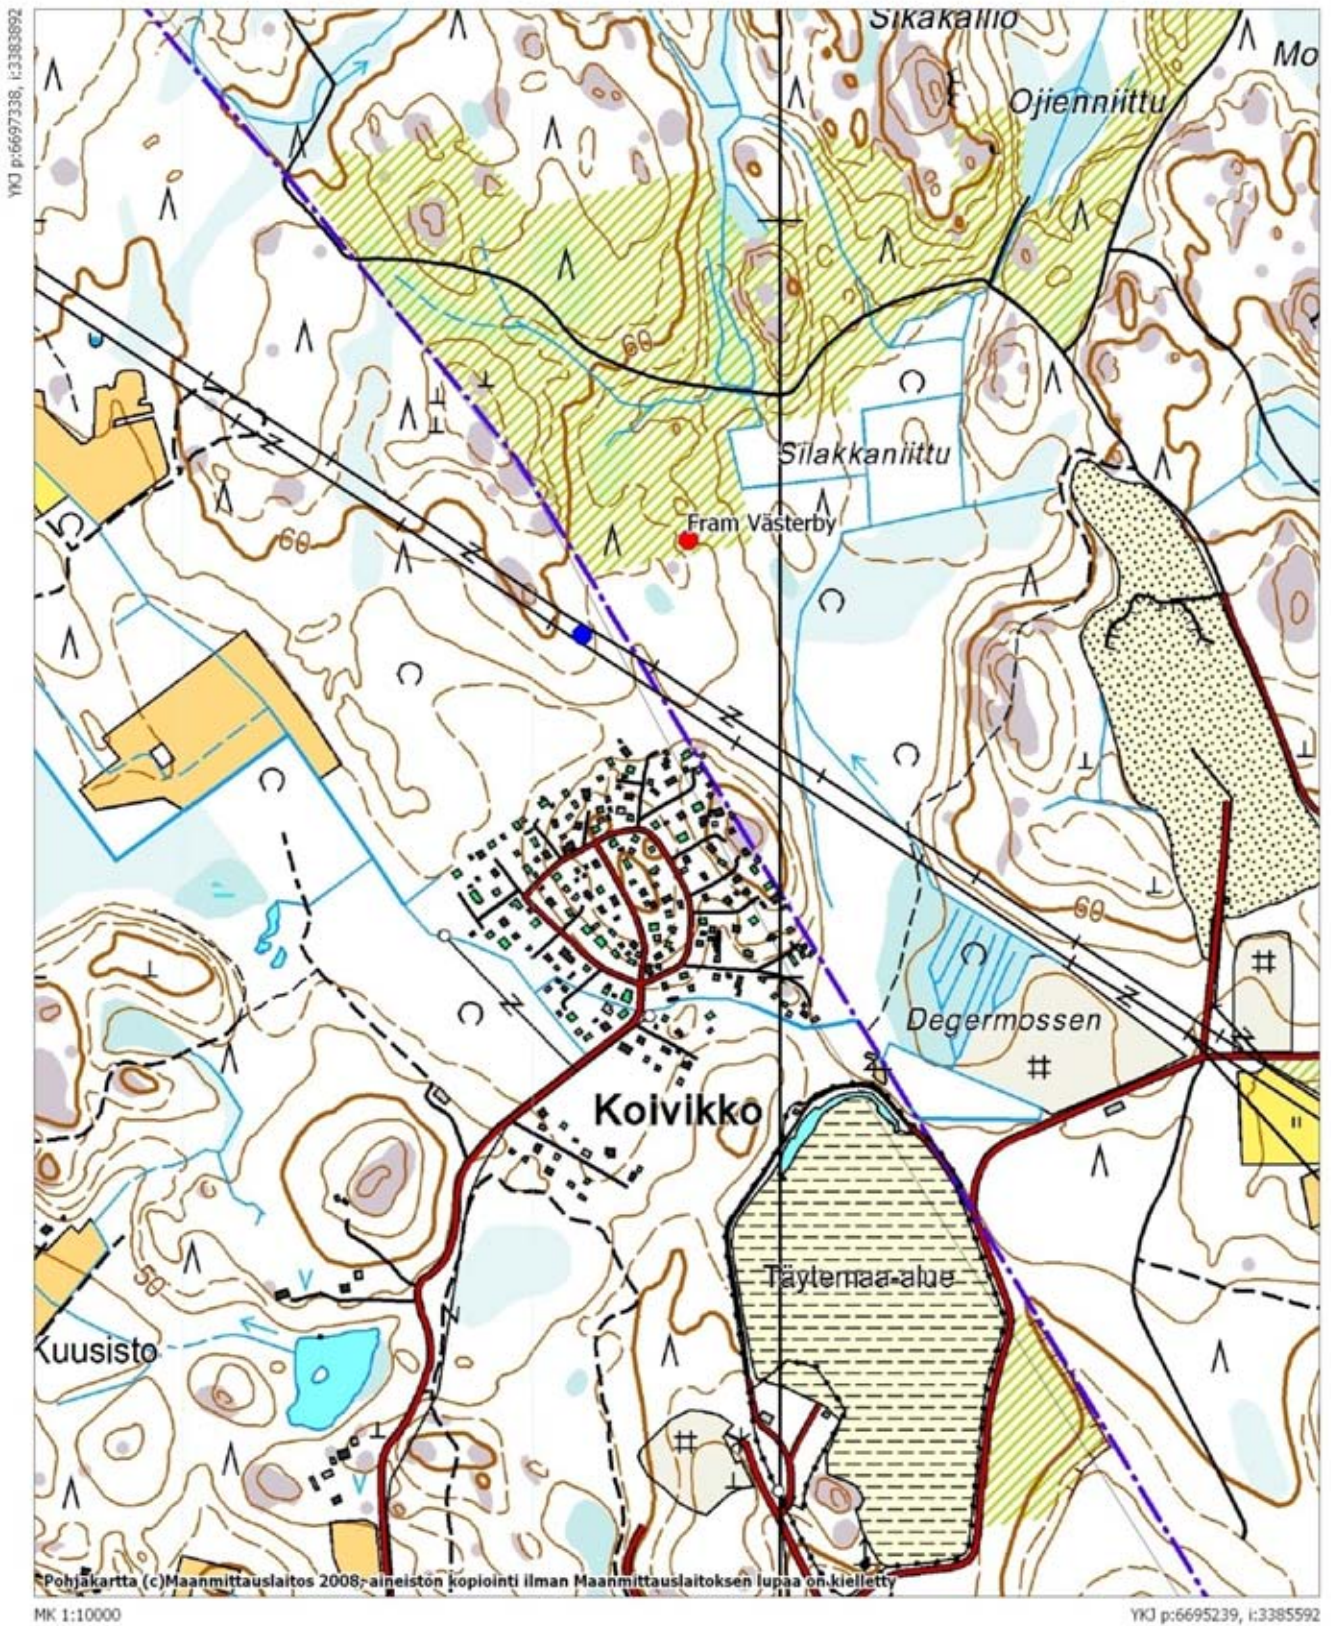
YKJ p:6697338, i:3383892

Sikakallio

Mo

Ojienniittu

60

Silakkaniittu

Fram Västerby

60

60

Degermossen

Koivikko

Täytemaa-alue

50

Kuusisto

Pohjakartta (c)Maanmittauslaitos 2008, aineiston kopiointi ilman Maanmittauslaitoksen lupaa on kielletty

MK 1:10000

YKJ p:6695239, i:3385592